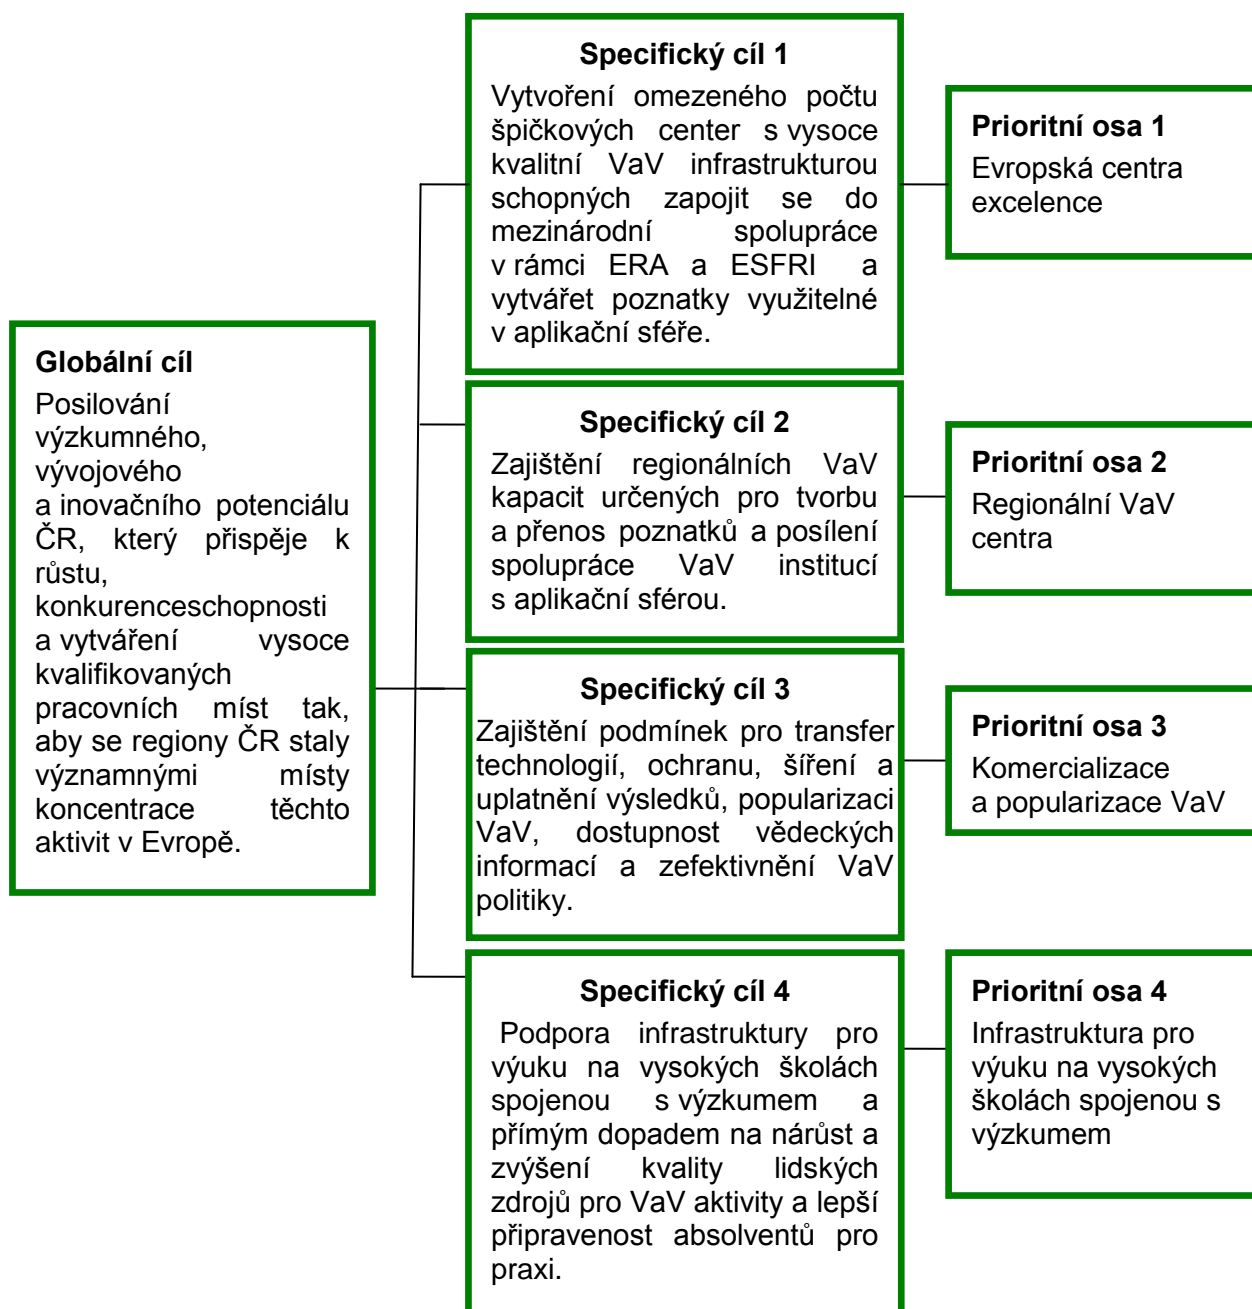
Globální cíl
Posilování výzkumného, vývojového a inovačního potenciálu ČR, který přispěje k růstu, konkurenceschopnosti a vytváření vysoce kvalifikovaných pracovních míst tak, aby se regiony ČR staly významnými místy koncentrace těchto aktivit v Evropě.

Specifický cíl 1
Vytvoření omezeného počtu špičkových center s vysoce kvalitní VaV infrastrukturou schopných zapojit se do mezinárodní spolupráce v rámci ERA a ESFRI a vytvářet poznatky využitelné v aplikační sféře.

Prioritní osa 1
Evropská centra excelence

Specifický cíl 2
Zajištění regionálních VaV kapacit určených pro tvorbu a přenos poznatků a posílení spolupráce VaV institucí s aplikační sférou.

Prioritní osa 2
Regionální VaV centra

Specifický cíl 3
Zajištění podmínek pro transfer technologií, ochranu, šíření a uplatnění výsledků, popularizaci VaV, dostupnost vědeckých informací a zefektivnění VaV politiky.

Prioritní osa 3
Komercializace a popularizace VaV

Specifický cíl 4
Podpora infrastruktury pro výuku na vysokých školách spojenou s výzkumem a přímým dopadem na nárůst a zvýšení kvality lidských zdrojů pro VaV aktivity a lepší připravenost absolventů pro praxi.

Prioritní osa 4
Infrastruktura pro výuku na vysokých školách spojenou s výzkumem